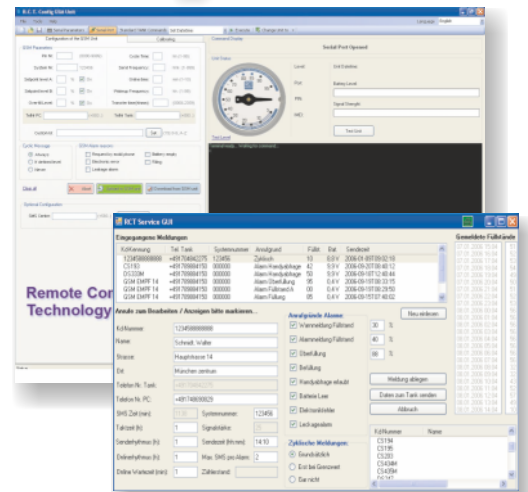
R.C.T. Config GSM Unit

File Tools Help

Serial Parameters Calibrating

Configuration of the GSM Unit

GSM Parameters

Cyclic Message

GSM Alarm sources

Check all

Save

Optional Configuration

Command Display

Serial Port Opened

Unit Status

Level

Unit Selection

Battery Level

Signal Strength

Test Unit

Remote Cor
Technology

RCT Service GUI

Eingegangene Meldungen

| KdKennung | Tel.Tank | Systemnummer | Anrufgrund | Füllst. | Bat. | Sendezeit |
|---|---|---|---|---|---|---|
| 1234588888888 | +491704042275 | 123456 | Zyklisch | 10 | 8.0 V | 2006-01-09T09:32:10 |
| CS183 | +491709884150 | 000000 | Alarm Handabfrage | 42 | 9.9 V | 2006-09-20T08:40:52 |
| DS330M | +491709884150 | 000000 | Alarm Handabfrage | 93 | 9.9 V | 2006-09-19T12:40:44 |
| GSM EMPF 14 | +491709884150 | 000000 | Alarm Überfüllung | 05 | 0.4 V | 2006-09-19T08:33:15 |
| GSM EMPF 14 | +491709884150 | 000000 | Alarm Füllstand A | 00 | 0.4 V | 2006-09-15T08:21:03 |
| GSM EMPF 14 | +491709884150 | 000000 | Alarm Füllung | 05 | 0.4 V | 2006-09-15T07:40:02 |

Gemeldete Füllstände

Anrufe zum Bearbeiten / Anzeigen bitte markieren...

KdNummer: 1234588888888

Name: Schmidt, Walter

Strasse: Hauptstrasse 14

Ort: München zentrum

Telefon Nr. Tank: +491704042275

Telefon Nr. PC: +491748690829

SMS Zent. (nm):

Systemnummer: 123456

Taktzeit (h): 1

Signalstärke: 15

Sendeintervall (h): 1

Sendezeit (hh:mm): 14:10

Dateiintervall (h): 1

Max. SMS pro Alarm: 2

Online Wartezeit (min): 1

Zählerstand:

Auswählbare Alarme:

Warnmeldung Füllstand 30 %

Alarmmeldung Füllstand 40 %

Überfüllung 80 %

Befüllung

Handabfrage erlaubt

Batterie Leer

Elektronikfehler

Leckagealarm

Zyklischer Meldungen:

Grundsätzlich

Erst bei Grenzwert

Gar nicht

Neu einlesen

Meldung ablegen

Daten zum Tank senden

Abbruch

| KdNummer | Name |
|---|---|
| CS194 | |
| CS195 | |
| CS393 | |
| CS434M | |
| CS435M | |